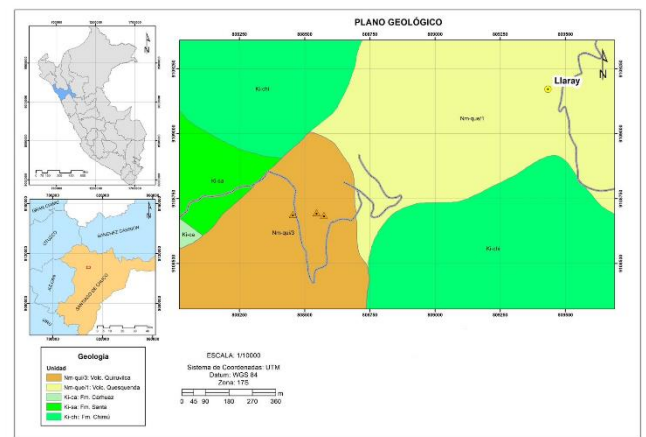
PLANO GEOLÓGICO

Ki-chi

Nm-qui/1

Llaray

Ki-sa

Ki-ca

Nm-qui/3

Ki-chi

Geologia

Unidad

Nm-qui/3: Volc. Quiruvilca

Nm-qui/1: Volc. Quesquenda

Ki-ca: Fm. Carhuaz

Ki-sa: Fm. Santa

Ki-chi: Fm. Chimú

ESCALA: 1/10000

Sistema de Coordenadas: UTM
Datum: WGS 84
Zona: 17S

0 45 90 180 270 360 m

N

N

N